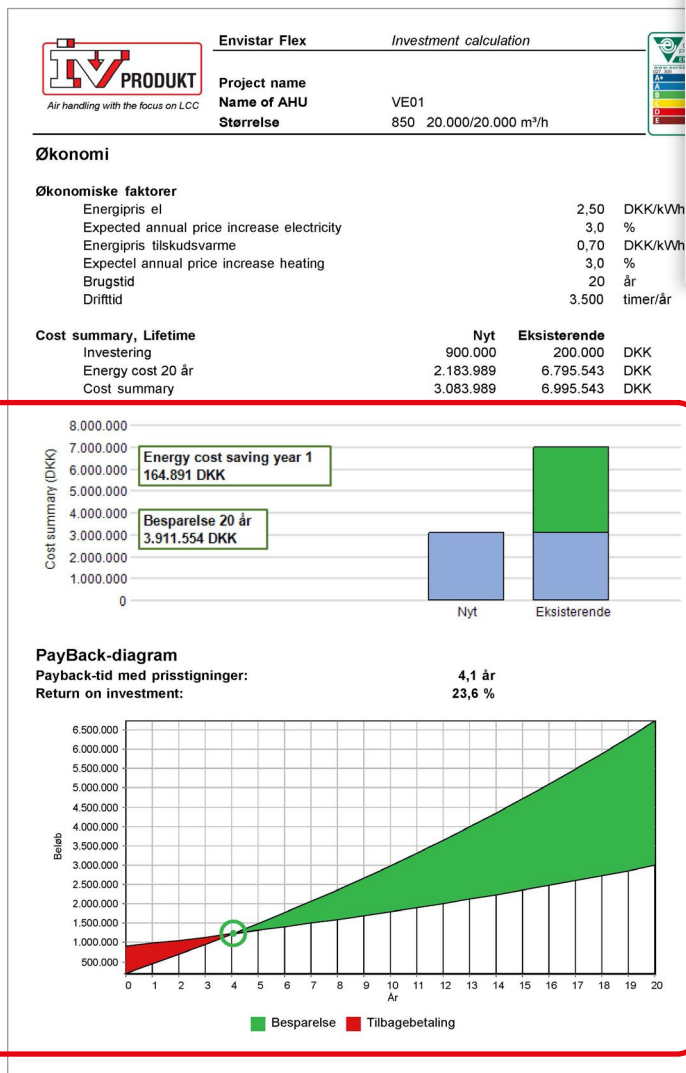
IV PRODUKT
Air handling with the focus on LCC

| Envistar Flex | Investment calculation |
|---|---|
| Project name | |
| Name of AHU | VE01 |
| Størrelse | 850 20.000/20.000 m³/h |

A+
A
B
C
D
E

Økonomi

Økonomiske faktorer

| | | |
|---|---|---|
| Energipris el | 2,50 | DKK/kWh |
| Expected annual price increase electricity | 3,0 | % |
| Energipris tilskudsvarme | 0,70 | DKK/kWh |
| Expectel annual price increase heating | 3,0 | % |
| Brugstid | 20 | år |
| Drifttid | 3.500 | timer/år |

| Cost summary, Lifetime | Nyt | Eksisterende | |
|---|---|---|---|
| Investering | 900.000 | 200.000 | DKK |
| Energy cost 20 år | 2.183.989 | 6.795.543 | DKK |
| Cost summary | 3.083.989 | 6.995.543 | DKK |

Cost summary (DKK)
8.000.000
7.000.000
6.000.000
5.000.000
4.000.000
3.000.000
2.000.000
1.000.000
0

Energy cost saving year 1
164.891 DKK

Besparelse 20 år
3.911.554 DKK

Nyt
Eksisterende

PayBack-diagram
Payback-tid med prisstigninger: 4,1 år
Return on investment: 23,6 %

Beløb
6.500.000
6.000.000
5.500.000
5.000.000
4.500.000
4.000.000
3.500.000
3.000.000
2.500.000
2.000.000
1.500.000
1.000.000
500.000

0 1 2 3 4 5 6 7 8 9 10 11 12 13 14 15 16 17 18 19 20
År

Besparelse Tilbagebetaling